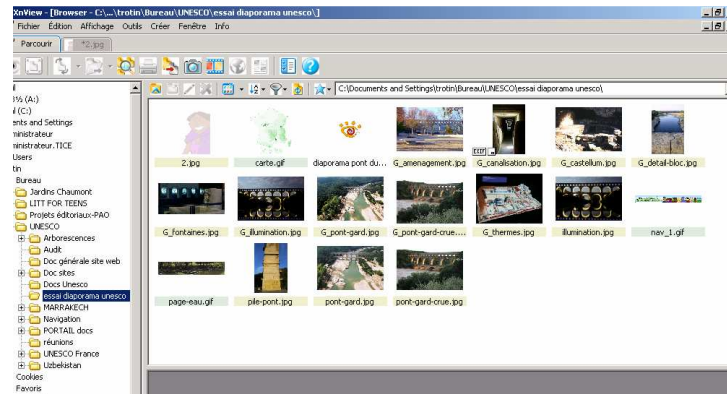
XnView - [Browser - C:\...\trotin\Bureau\UNESCO\essai diaporama unesco\]
Fichier Édition Affichage Outils Créer Fenêtre Info
Parcourir
*2.jpg
C:\Documents and Settings\trotin\Bureau\UNESCO\essai diaporama unesco\
3½ (A:)
(C:)
ents and Settings
inistrateur
inistrateur.TICE
Users
tin
Bureau
Jardins Chaumont
LITT FOR TEENS
Projets éditoriaux-PAO
UNESCO
Arborescences
Audit
Doc générale site web
Doc sites
Docs Unesco
essai diaporama unesco
MARRAKECH
Navigation
PORTAIL docs
réunions
UNESCO France
Uzbekistan
Cookies
Favoris
2.jpg
carte.gif
diaporama pont du...
G_amenagement.jpg
G_canalisation.jpg
G_castellum.jpg
G_detail-bloc.jpg
G_fontaines.jpg
G_illumination.jpg
G_pont-gard.jpg
G_pont-gard-crue....
G_thermes.jpg
illumination.jpg
nav_1.gif
page-eau.gif
pile-pont.jpg
pont-gard.jpg
pont-gard-crue.jpg